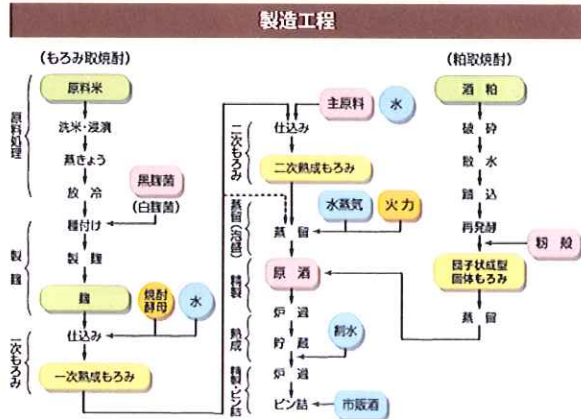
製造工程

（もろみ取焼酎）

原料処理

原料米

洗米・浸漬

蒸きょう

放冷

黒麹菌

（白麹菌）

種付け

製麹

製麹

麹

焼酎酵母

水

仕込み

一次もろみ

一次熟成もろみ

二次もろみ

主原料

水

仕込み

二次熟成もろみ

蒸留（減圧）

水蒸気

火力

蒸留

精製

原酒

熟成

ろ過

割水

貯蔵

精製・ビン詰

ろ過

ビン詰

市販酒

（粕取焼酎）

酒粕

破砕

散水

踏込

再発酵

籾殻

団子状或型固体もろみ

蒸留